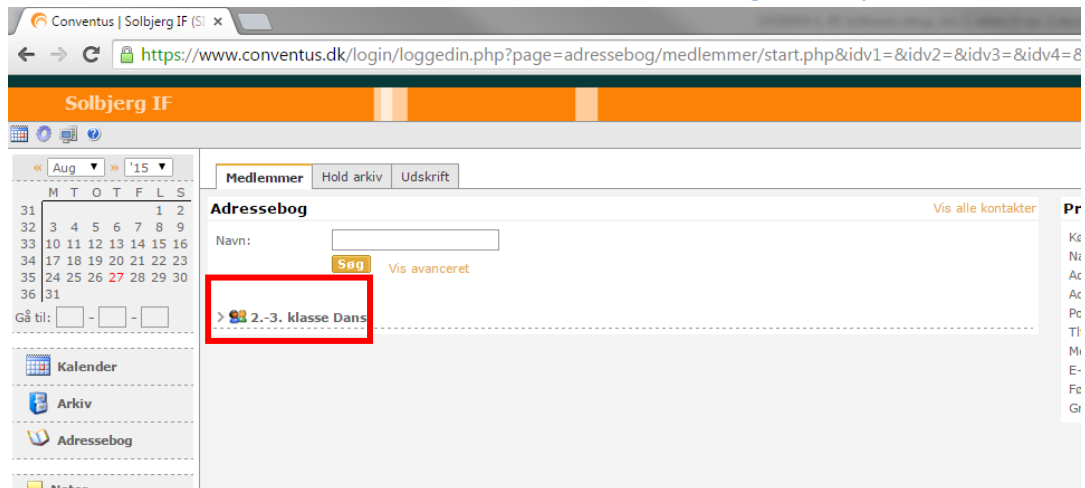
Conventus | Solbjerg IF (Sl ×

https://www.conventus.dk/login/loggedin.php?page=adressebog/medlemmer/start.php&idv1=&idv2=&idv3=&idv4=&

Solbjerg IF

« Aug » '15

| | M | T | O | T | F | L | S |
|---|---|---|---|---|---|---|---|
| 31 | | | | | | 1 | 2 |
| 32 | 3 | 4 | 5 | 6 | 7 | 8 | 9 |
| 33 | 10 | 11 | 12 | 13 | 14 | 15 | 16 |
| 34 | 17 | 18 | 19 | 20 | 21 | 22 | 23 |
| 35 | 24 | 25 | 26 | 27 | 28 | 29 | 30 |
| 36 | 31 | | | | | | |

Gå til: - -

Kalender

Arkiv

Adressebog

Medlemmer | Hold arkiv | Udskrift

Adressebog

Vis alle kontakter

Navn:

Søg

Vis avanceret

2.-3. klasse Dans

Pr

Ka
Na
Ad
Ad
Po
Tl
Mo
E-
Fø
Gr